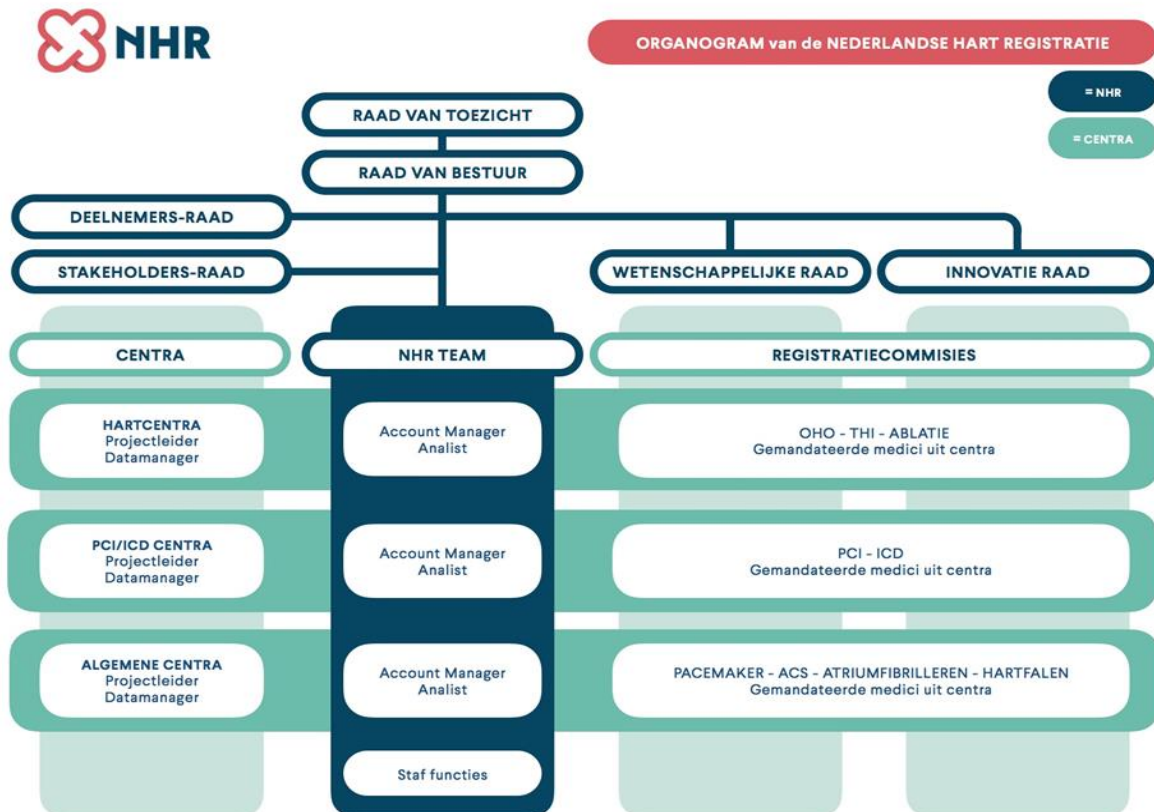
NHR

ORGANOGRAM van de NEDERLANDSE HART REGISTRATIE

= NHR

= CENTRA

RAAD VAN TOEZICHT

RAAD VAN BESTUUR

DEELNEMERS-RAAD

STAKEHOLDERS-RAAD

WETENSCHAPPELIJKE RAAD

INNOVATIE RAAD

CENTRA

NHR TEAM

REGISTRATIECOMMISIES

HARTCENTRA
Projectleider
Datamanager

Account Manager
Analist

OHO - THI - ABLATIE
Gemandateerde medici uit centra

PCI/ICD CENTRA
Projectleider
Datamanager

Account Manager
Analist

PCI - ICD
Gemandateerde medici uit centra

ALGEMENE CENTRA
Projectleider
Datamanager

Account Manager
Analist

PACEMAKER - ACS - ATRIUMFIBRILLEREN - HARTFALEN
Gemandateerde medici uit centra

Staf functies